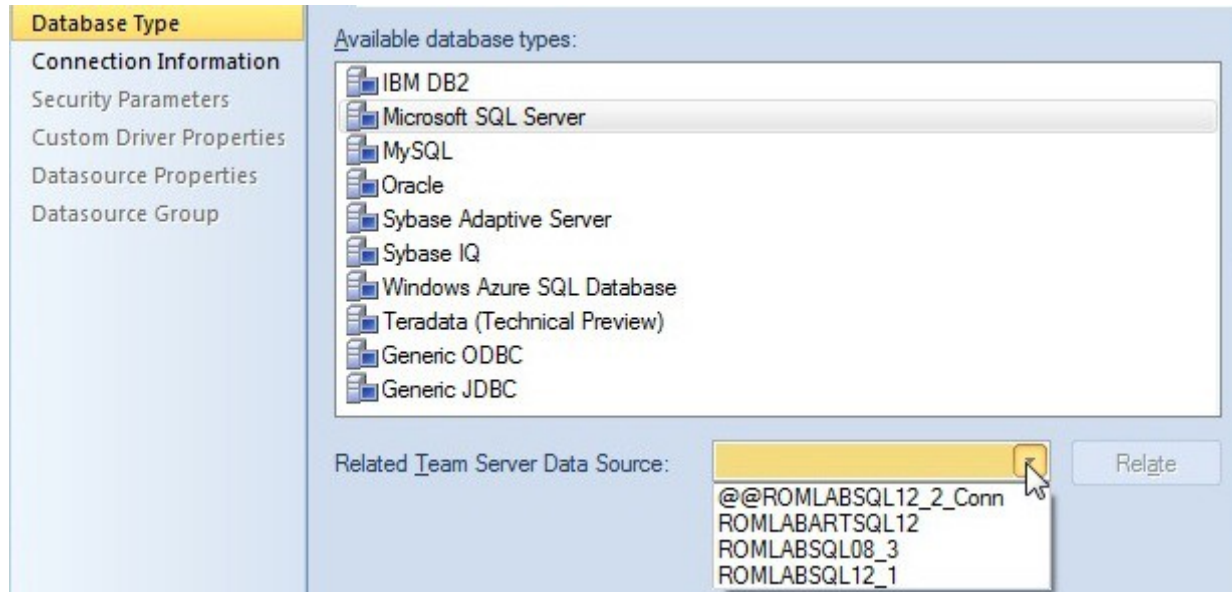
Database Type
Connection Information
Security Parameters
Custom Driver Properties
Datasource Properties
Datasource Group

Available database types:

IBM DB2
Microsoft SQL Server
MySQL
Oracle
Sybase Adaptive Server
Sybase IQ
Windows Azure SQL Database
Teradata (Technical Preview)
Generic ODBC
Generic JDBC

Related Team Server Data Source:

Relate

@@ROMLABSQL12_2_Conn
ROMLABARTSQL12
ROMLABSQL08_3
ROMLABSQL12_1